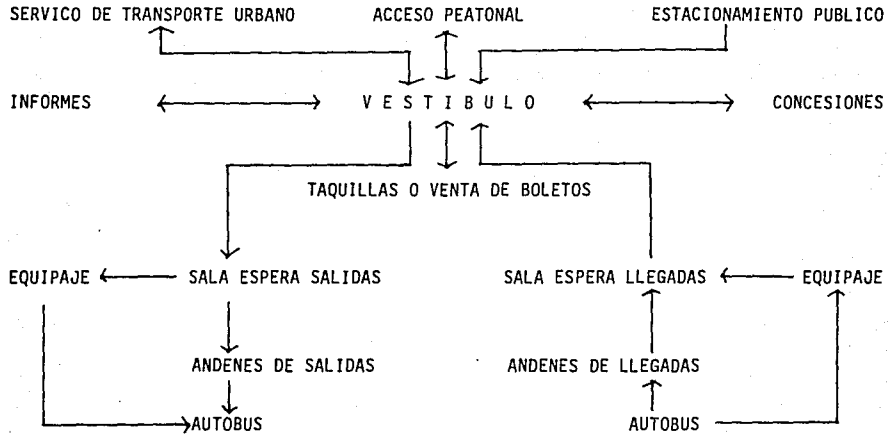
SERVICO DE TRANSPORTE URBANO

ACCESO PEATONAL

ESTACIONAMIENTO PUBLICO

INFORMES

V E S T I B U L O

CONCESIONES

TAQUILLAS O VENTA DE BOLETOS

EQUIPAJE

SALA ESPERA SALIDAS

SALA ESPERA LLEGADAS

EQUIPAJE

ANDENES DE SALIDAS

ANDENES DE LLEGADAS

AUTOBUS

AUTOBUS